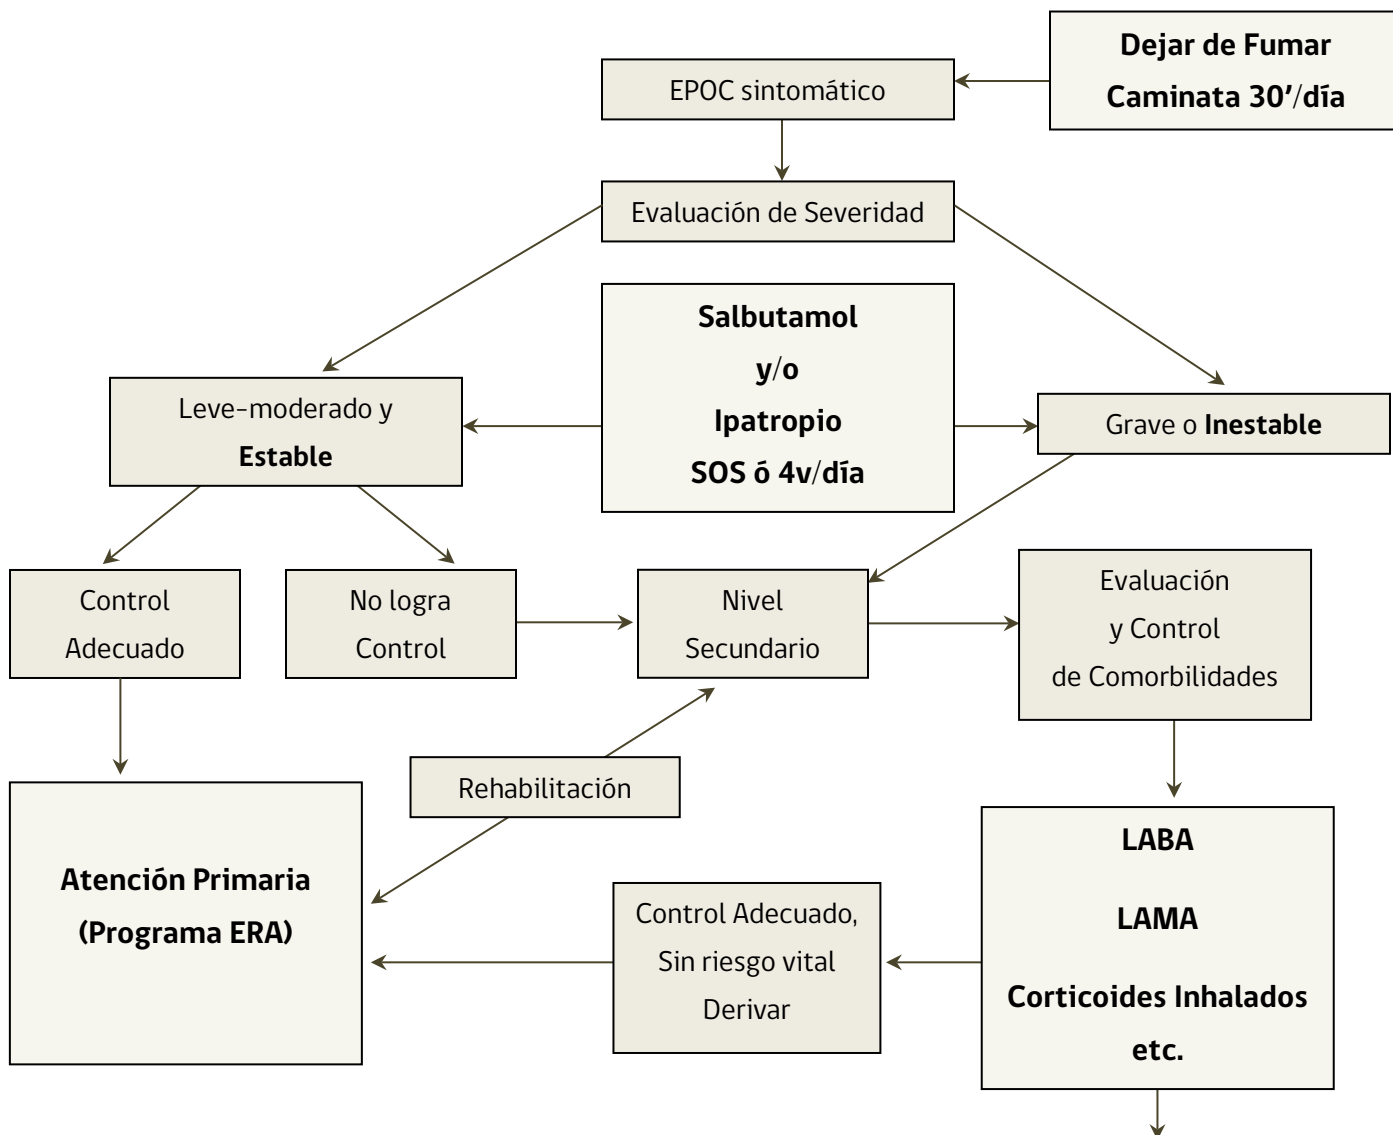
Dejar de Fumar
Caminata 30'/día

EPOC sintomático

Evaluación de Severidad

Salbutamol
y/o
Ipatropio
SOS ó 4v/día

Leve-moderado y
Estable

Grave o Inestable

Control
Adecuado

No logra
Control

Nivel
Secundario

Evaluación
y Control
de Comorbilidades

Rehabilitación

Atención Primaria
(Programa ERA)

Control Adecuado,
Sin riesgo vital
Derivar

LABA

LAMA

Corticoides Inhalados

etc.